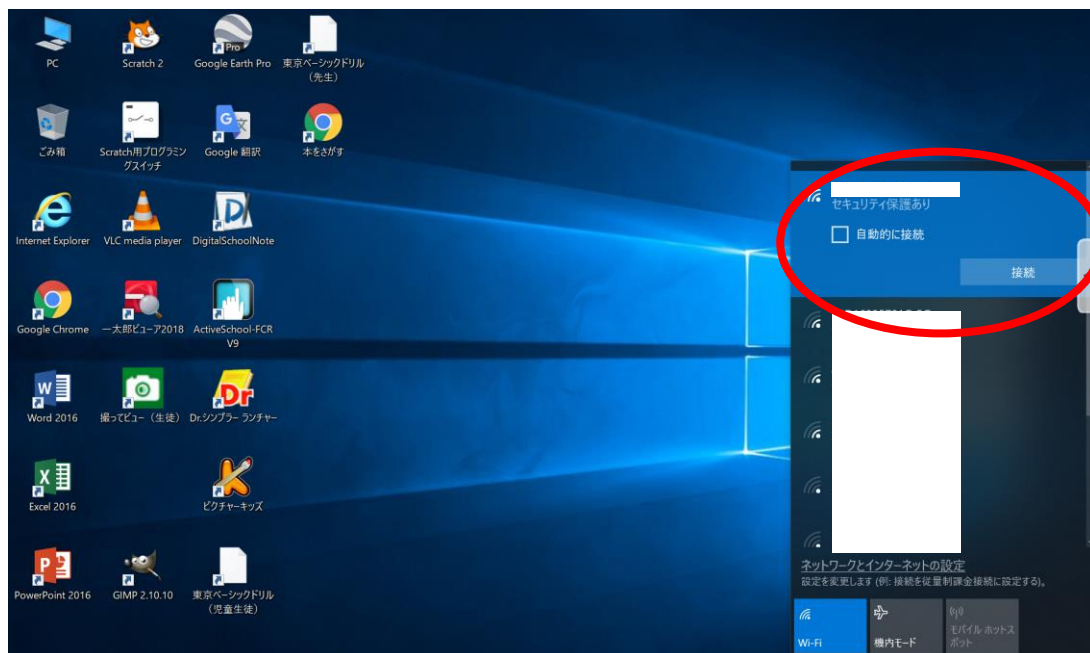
PC
Scratch 2
Google Earth Pro
東京ベーシックドリル（先生）
ごみ箱
Scratch用プログラミングスイッチ
Google 翻訳
本をさがす
Internet Explorer
VLC media player
DigitalSchoolNote
Google Chrome
一太郎ビューア2018
ActiveSchool-FCR V9
Word 2016
撮ってビュー（生徒）
Dr.シンプラー ランチャー
Excel 2016
ピクチャーキッズ
PowerPoint 2016
GIMP 2.10.10
東京ベーシックドリル（児童生徒）

セキュリティ保護あり
自動的に接続
接続

ネットワークとインターネットの設定
設定を変更します (例: 接続を従量制課金接続に設定する)。
Wi-Fi
機内モード
モバイル ホットスポット